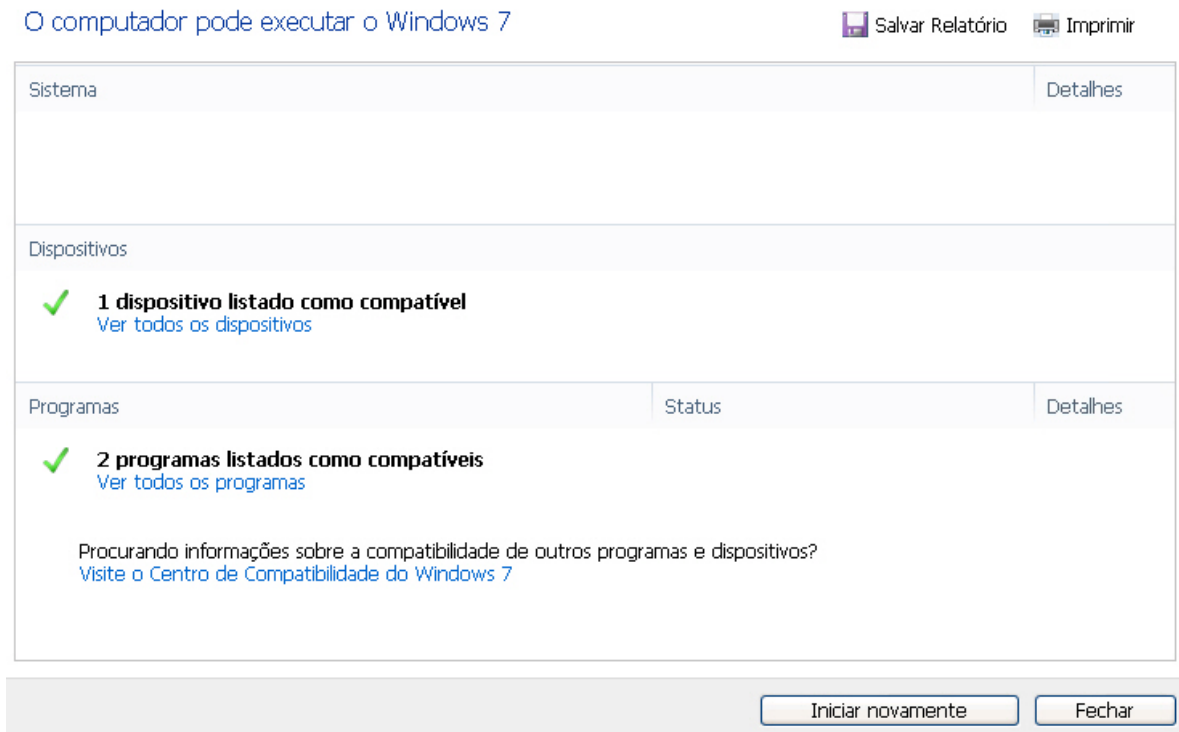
O computador pode executar o Windows 7

Salvar Relatório Imprimir

| Sistema | Detalhes |
|---|---|

Dispositivos

1 dispositivo listado como compatível
Ver todos os dispositivos

| Programas | Status | Detalhes |
|---|---|---|

2 programas listados como compatíveis
Ver todos os programas

Procurando informações sobre a compatibilidade de outros programas e dispositivos?
Visite o Centro de Compatibilidade do Windows 7

Iniciar novamente Fechar